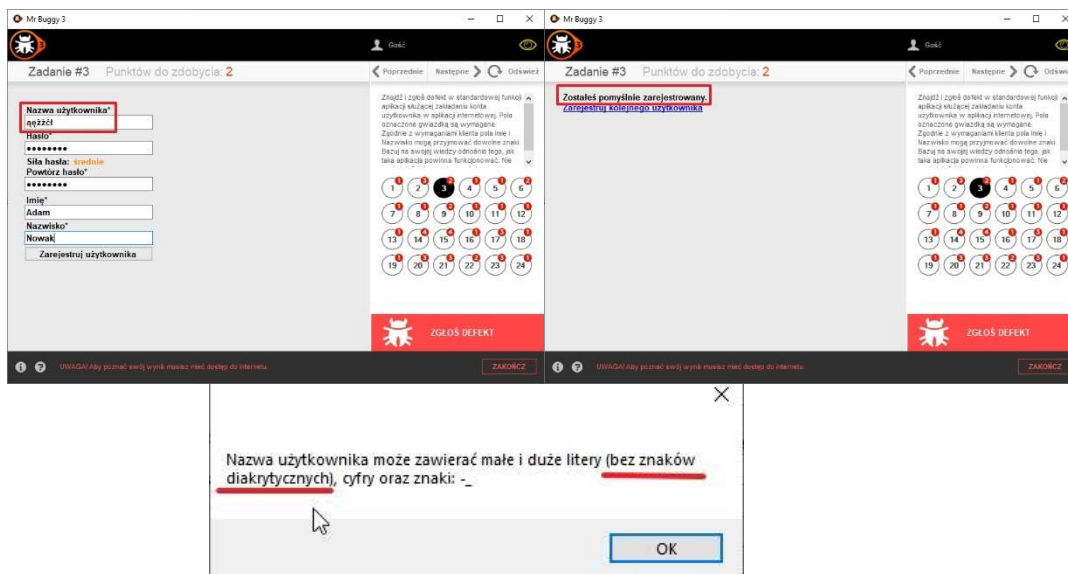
Mr Buggy 3

Gość

Zadanie #3 Punktów do zdobycia: 2

Poprzednie Następne Odśwież

Nazwa użytkownika*
ążźćł
Hasło*
••••••••
Siła hasła: średnie
Powtórz hasło*
••••••••
Imię*
Adam
Nazwisko*
Nowak
Zarejestruj użytkownika

Znajdź i zgłoś defekt w standardowej funkcji aplikacji służącej zakładaniu konta użytkownika w aplikacji internetowej. Pola oznaczone gwiazdką są wymagane. Zgodnie z wymaganiami klienta pola Imię i Nazwisko mogą przyjmować dowolne znaki. Bazuj na swojej wiedzy odnośnie tego, jak taka aplikacja powinna funkcjonować. Nie

1 2 3 4 5 6
7 8 9 10 11 12
13 14 15 16 17 18
19 20 21 22 23 24

ZGŁOŚ DEFEKT

UWAGA! Aby poznać swój wynik musisz mieć dostęp do internetu.

ZAKOŃCZ

Mr Buggy 3

Gość

Zadanie #3 Punktów do zdobycia: 2

Poprzednie Następne Odśwież

Zostałeś pomyślnie zarejestrowany.
Zarejestruj kolejnego użytkownika

Znajdź i zgłoś defekt w standardowej funkcji aplikacji służącej zakładaniu konta użytkownika w aplikacji internetowej. Pola oznaczone gwiazdką są wymagane. Zgodnie z wymaganiami klienta pola Imię i Nazwisko mogą przyjmować dowolne znaki. Bazuj na swojej wiedzy odnośnie tego, jak taka aplikacja powinna funkcjonować. Nie

1 2 3 4 5 6
7 8 9 10 11 12
13 14 15 16 17 18
19 20 21 22 23 24

ZGŁOŚ DEFEKT

UWAGA! Aby poznać swój wynik musisz mieć dostęp do internetu.

ZAKOŃCZ

Nazwa użytkownika może zawierać małe i duże litery (bez znaków diakrytycznych), cyfry oraz znaki: -_

OK